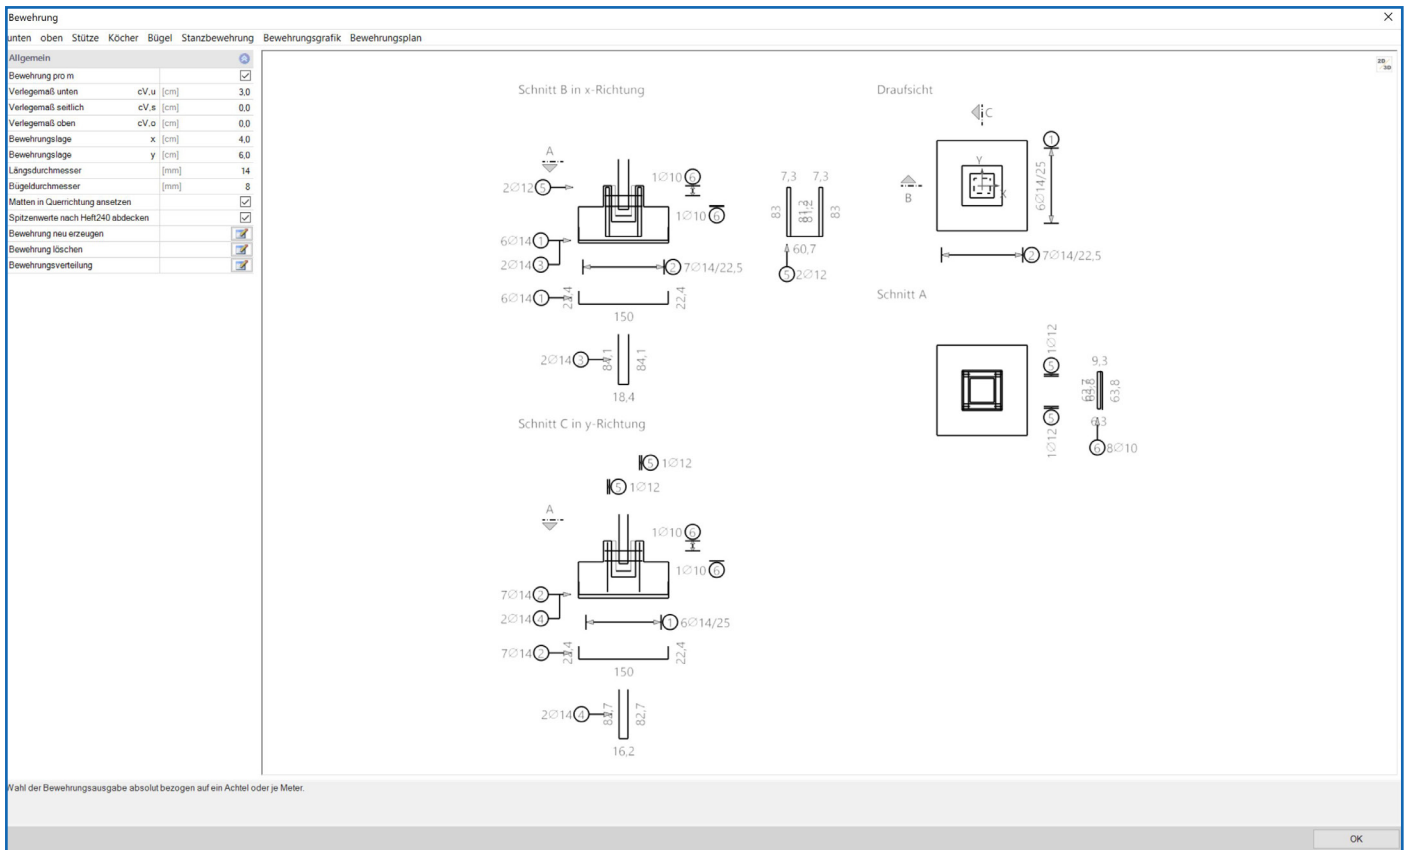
Bewehrung

×

unten oben Stütze Köcher Bügel Stanzbewehrung Bewehrungsgrafik Bewehrungsplan

| Allgemein | | | |
|---|---|---|---|
| Bewehrung pro m | | | ☑ |
| Verlegemaß unten | cV,u | [cm] | 3,0 |
| Verlegemaß seitlich | cV,s | [cm] | 0,0 |
| Verlegemaß oben | cV,o | [cm] | 0,0 |
| Bewehrungslage | x | [cm] | 4,0 |
| Bewehrungslage | y | [cm] | 6,0 |
| Längsdurchmesser | | [mm] | 14 |
| Bügeldurchmesser | | [mm] | 8 |
| Matten in Querrichtung ansetzen | | | ☑ |
| Spitzenwerte nach Heft240 abdecken | | | ☑ |
| Bewehrung neu erzeugen | | | |
| Bewehrung löschen | | | |
| Bewehrungsverteilung | | | |

2D 3D

Schnitt B in x-Richtung

A

2∅12 5

1∅10 6

1∅10 6

6∅14 1

2∅14 3

2 7∅14/22,5

6∅14 1 22,4 22,4

150

2∅14 3 84,1 84,1

18,4

7,3 7,3

83 81,2 83

60,7

5 2∅12

Draufsicht

C

Y

X

B

1

6∅14/25

2 7∅14/22,5

Schnitt A

5 1∅12

9,3

63,8 63,8

6,3

5 1∅12

6 8∅10

Schnitt C in y-Richtung

5 1∅12

5 1∅12

A

1∅10 6

1∅10 6

7∅14 2

2∅14 4

1 6∅14/25

7∅14 2 22,4 22,4

150

2∅14 4 82,7 82,7

16,2

Wahl der Bewehrungsausgabe absolut bezogen auf ein Achtel oder je Meter.

OK